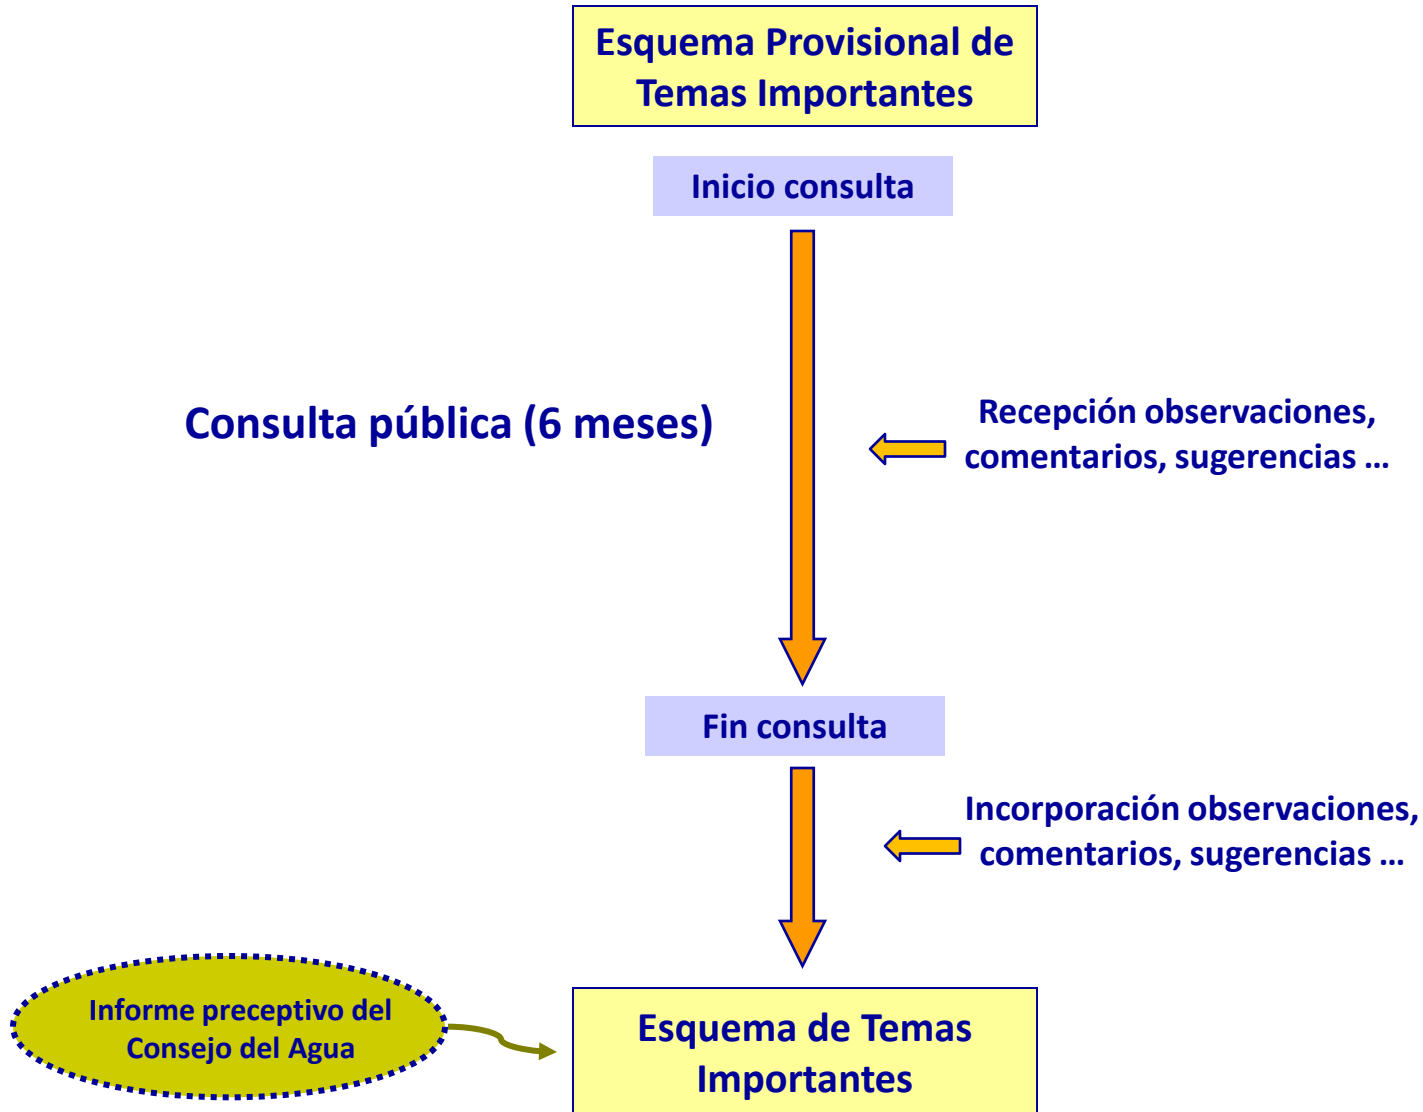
Esquema Provisional de Temas Importantes

Inicio consulta

Consulta pública (6 meses)

Recepción observaciones, comentarios, sugerencias …

Fin consulta

Incorporación observaciones, comentarios, sugerencias …

Informe preceptivo del Consejo del Agua

Esquema de Temas Importantes